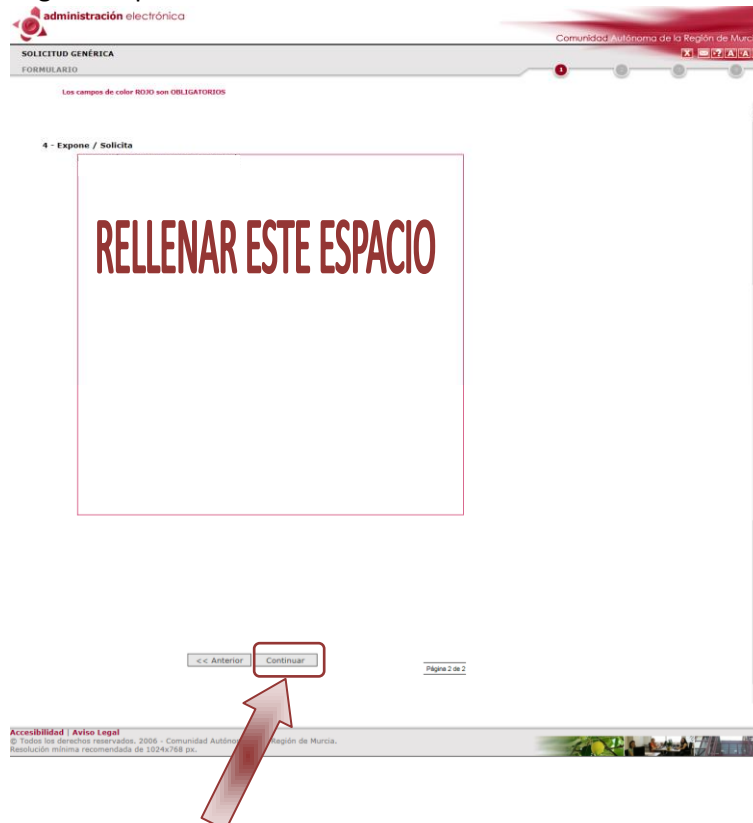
administración electrónica

Comunidad Autónoma de la Región de Murc

SOLICITUD GENÉRICA

FORMULARIO

1

Los campos de color ROJO son OBLIGATORIOS

4 - Expone / Solicita

RELLENAR ESTE ESPACIO

<< Anterior   Continuar

Página 2 de 2

Accesibilidad | Aviso Legal
© Todos los derechos reservados. 2006 - Comunidad Autóno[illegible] Región de Murcia.
Resolución mínima recomendada de 1024x768 px.